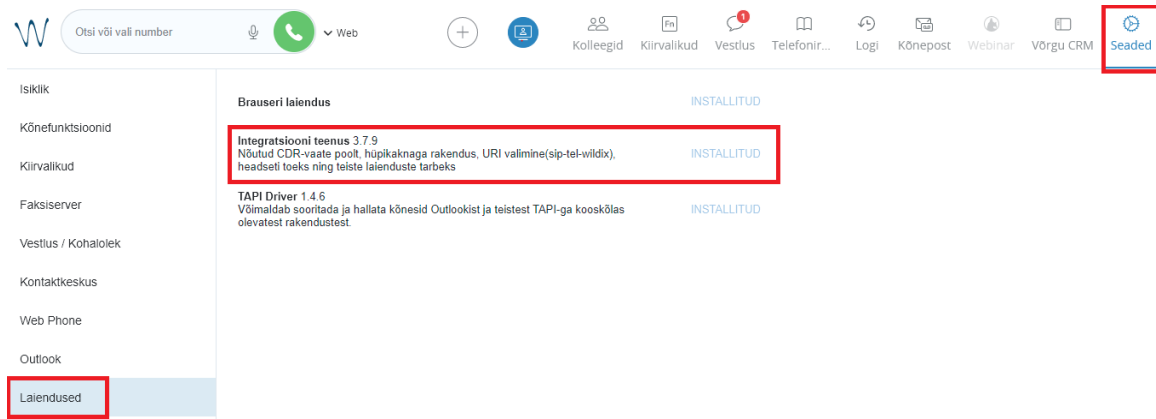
Otsi või vali number

Web

Kolleegid Kiirvalikud 1 Vestlus Telefonir... Logi Kõnepost Webinar Võrgu CRM Seaded

Isiklik

Kõnefunktsioonid

Kiirvalikud

Faksiserver

Vestlus / Kohalolek

Kontaktkeskus

Web Phone

Outlook

Laiendused

Brauseri laiendus INSTALLITUD

Integratsiooni teenus 3.7.9
Nõutud CDR-vaate poolt, hüpikaknaga rakendus, URI valimine(sip-tel-wildix), headseti toeks ning teiste laienduste tarbeks INSTALLITUD

TAPI Driver 1.4.6
Võimaldab sooritada ja hallata kõnesid Outlookist ja teistest TAPI-ga kooskõlas olevatest rakendustest. INSTALLITUD